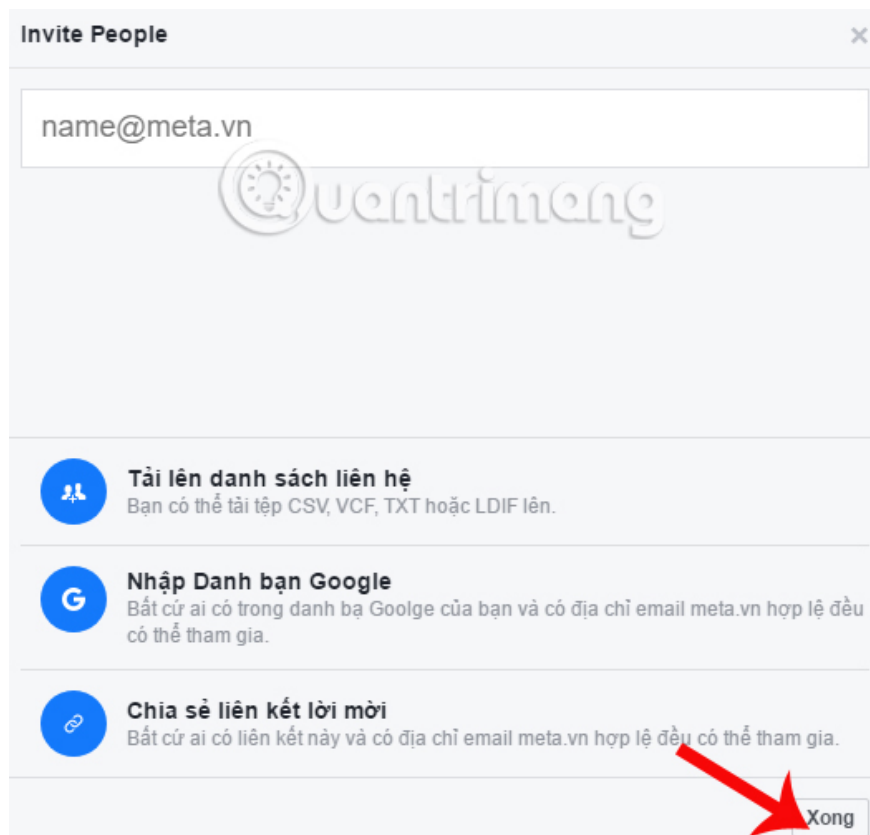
Invite People

×

name@meta.vn

Quantrimang

Tải lên danh sách liên hệ
Bạn có thể tải tệp CSV, VCF, TXT hoặc LDIF lên.

G

Nhập Danh bạn Google
Bất cứ ai có trong danh bạ Goolge của bạn và có địa chỉ email meta.vn hợp lệ đều có thể tham gia.

Chia sẻ liên kết lời mời
Bất cứ ai có liên kết này và có địa chỉ email meta.vn hợp lệ đều có thể tham gia.

Xong